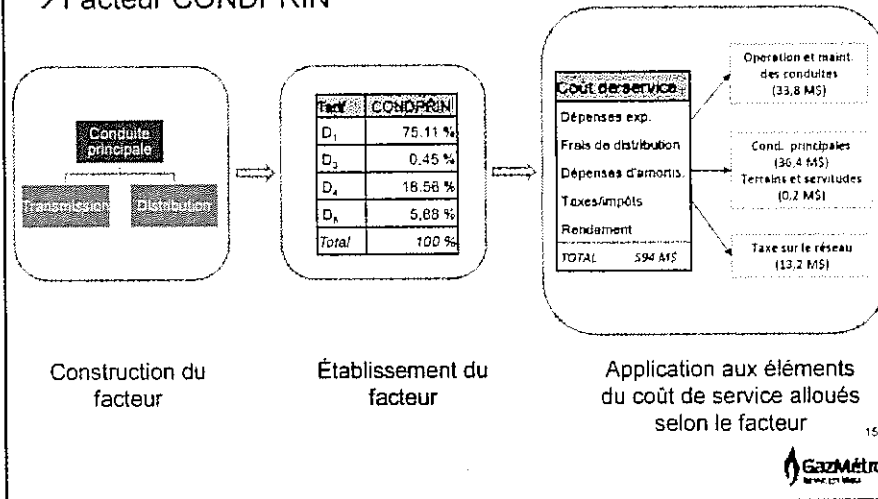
➢Facteur CONDPRIN

Conduite principale

Transmission

Distribution

| Tarif | CONDPRIN |
|---|---|
| $D_1$ | 75.11 % |
| $D_3$ | 0.45 % |
| $D_4$ | 18.56 % |
| $D_5$ | 5.88 % |
| Total | 100 % |

Coût de service

Dépenses exp.

Frais de distribution

Dépenses d'amortis.

Taxes/impôts

Rendement

TOTAL 594 M$

Operation et maint. des conduites (33,8 M$)

Cond. principales (36,4 M$)
Terrains et servitudes (0,2 M$)

Taxe sur le réseau (13,2 M$)

Construction du facteur

Établissement du facteur

Application aux éléments du coût de service alloués selon le facteur

15

GazMétro